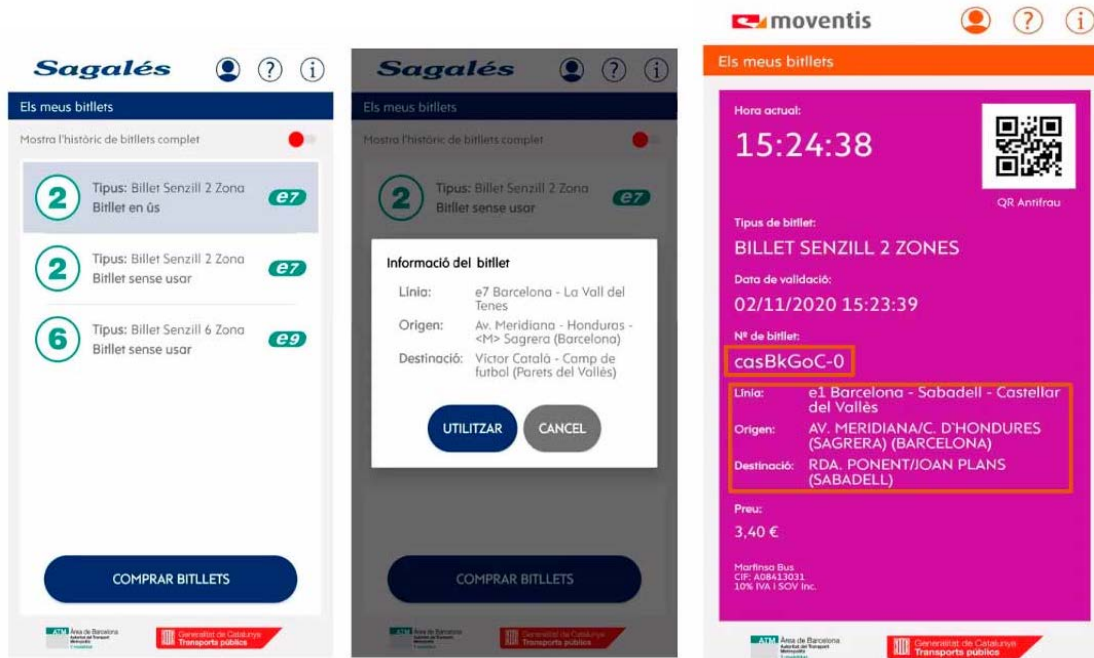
Sagalés

Els meus bitllets

Mostra l'històric de bitllets complet

2 Tipus: Bitllet Senzill 2 Zona
Bitllet en ús
e7

2 Tipus: Bitllet Senzill 2 Zona
Bitllet sense usar
e7

6 Tipus: Bitllet Senzill 6 Zona
Bitllet sense usar
e9

COMPRAR BITLLETS

ATM Àrea de Barcelona Autoritat del Transport Metropolità

Generalitat de Catalunya Transports públics

Sagalés

Els meus bitllets

Mostra l'històric de bitllets complet

2 Tipus: Bitllet Senzill 2 Zona
Bitllet sense usar
e7

Informació del bitllet

Línia: e7 Barcelona - La Vall del Tenes
Origen: Av. Meridiana - Honduras - <M> Sagrera (Barcelona)
Destinació: Víctor Català - Camp de futbol (Parets del Vallès)

UTILITZAR

CANCEL

COMPRAR BITLLETS

ATM Àrea de Barcelona

Generalitat de Catalunya Transports públics

moventis

Els meus bitllets

Hora actual:
15:24:38

QR Antifrau

Tipus de bitllet:
BILLET SENZILL 2 ZONES

Data de validació:
02/11/2020 15:23:39

Nº de bitllet:
casBkGoC-0

Línia: e1 Barcelona - Sabadell - Castellar del Vallès
Origen: AV. MERIDIANA/C. D'HONDURES (SAGRERA) (BARCELONA)
Destinació: RDA. PONENT/JOAN PLANS (SABADELL)

Preu:
3,40 €

Martinsa Bus
CIF: A08413031
10% IVA I SOV Inc.

ATM Àrea de Barcelona Autoritat del Transport Metropolità

Generalitat de Catalunya Transports públics